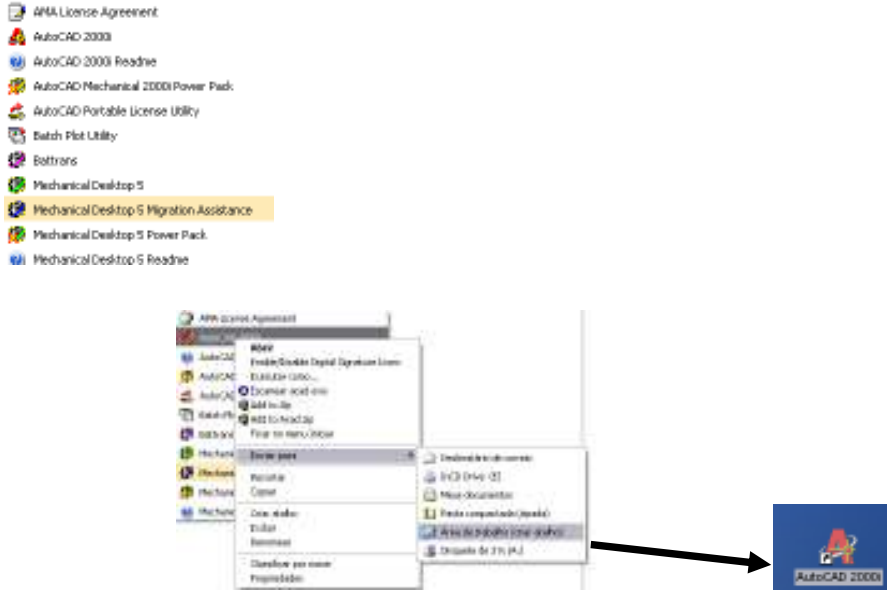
AMA License Agreement
AutoCAD 2000i
AutoCAD 2000i Readme
AutoCAD Mechanical 2000i Power Pack
AutoCAD Portable License Utility
Batch Plot Utility
Battrans
Mechanical Desktop 5
Mechanical Desktop 5 Migration Assistance
Mechanical Desktop 5 Power Pack
Mechanical Desktop 5 Readme

AMA License Agreement
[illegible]
AutoCAD
AutoCAD
AutoCAD
Batch Pl
Battrans
Mechani
Mechani
Mechani
Mechani

Abrir
Enable/Disable Digital Signature Icons
Executar como...
Examinar avast-vírus
Add to zip
Add to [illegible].zip
Fixar no menu Iniciar
Enviar para
Recortar
Copiar
Criar atalho
Excluir
Renomear
Classificar por nome
Propriedades

Destinatário de correio
DVD Drive (E)
Meus documentos
Pasta compactada (zipada)
Área de trabalho (criar atalho)
Disquete de 3½ (A:)

AutoCAD 2000i